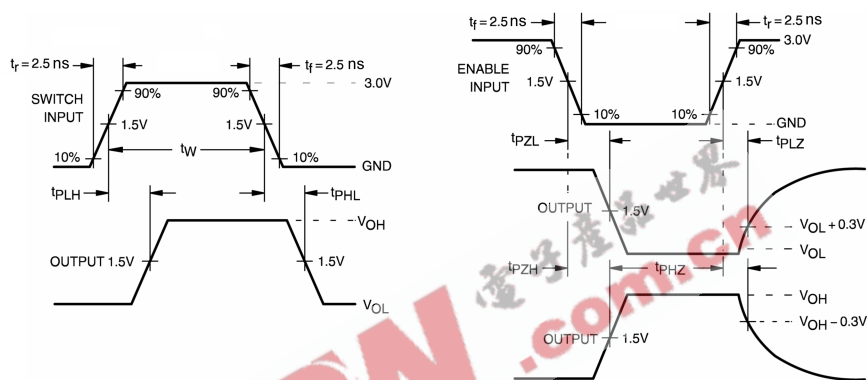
$t_r = 2.5$ ns

$t_f = 2.5$ ns

SWITCH INPUT

90%

90%

3.0V

1.5V

1.5V

10%

$t_W$

10%

GND

$t_{PLH}$

$t_{PHL}$

$V_{OH}$

OUTPUT 1.5V

1.5V

$V_{OL}$

$t_f = 2.5$ ns

$t_r = 2.5$ ns

90%

90%

3.0V

ENABLE INPUT

1.5V

1.5V

10%

10%

GND

$t_{PZL}$

$t_{PLZ}$

OUTPUT

1.5V

$V_{OL} + 0.3V$

$V_{OL}$

$t_{PZH}$

$t_{PHZ}$

$V_{OH}$

OUTPUT

1.5V

$V_{OH} - 0.3V$

电子产品世界

.com.cn